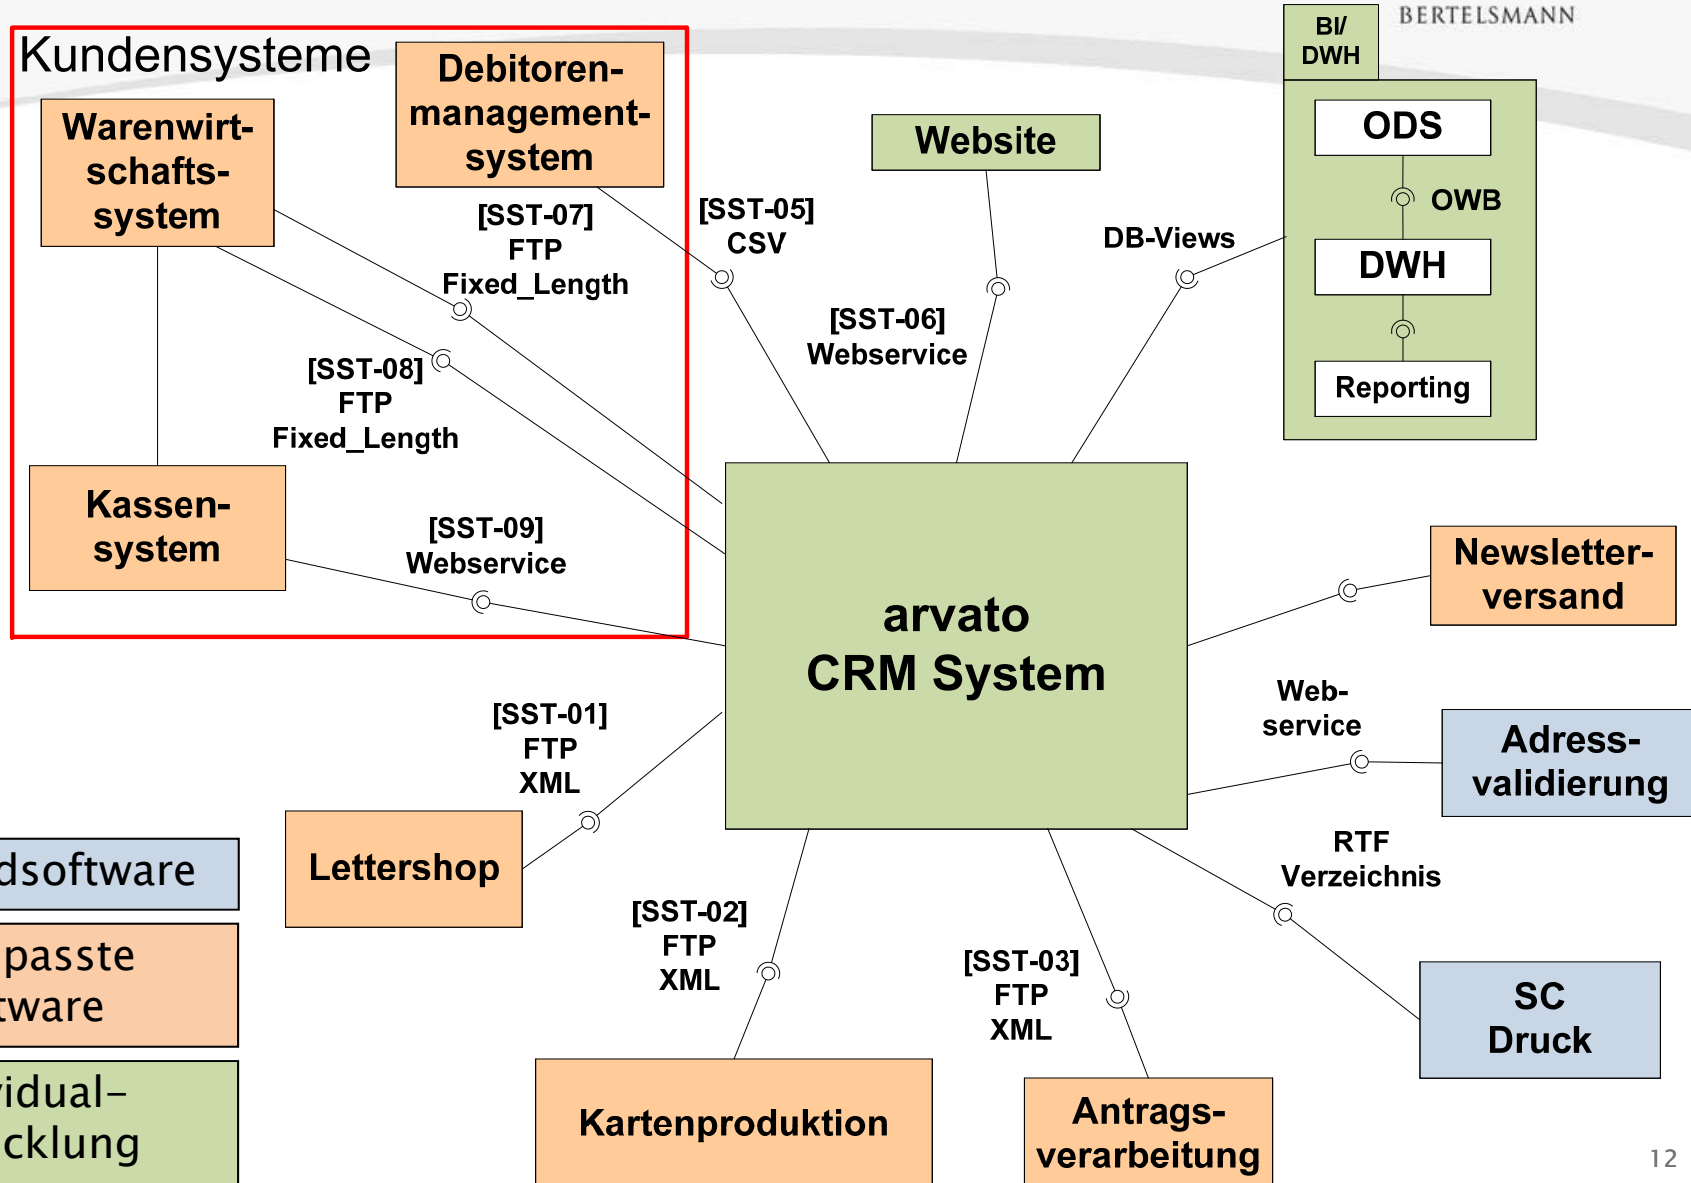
Kundensysteme

Warenwirtschaftssystem

Debitorenmanagementsystem

Kassensystem

[SST-07]
FTP
Fixed_Length

[SST-08]
FTP
Fixed_Length

[SST-09]
Webservice

[SST-05]
CSV

Website

[SST-06]
Webservice

DB-Views

BI/
DWH

BERTELSMANN

ODS

OWB

DWH

Reporting

arvato
CRM System

Newsletterversand

Webservice

Adressvalidierung

RTF
Verzeichnis

SC
Druck

[SST-01]
FTP
XML

Lettershop

dsoftware

passte
tware

idual–
cklung

[SST-02]
FTP
XML

Kartenproduktion

[SST-03]
FTP
XML

Antragsverarbeitung

12